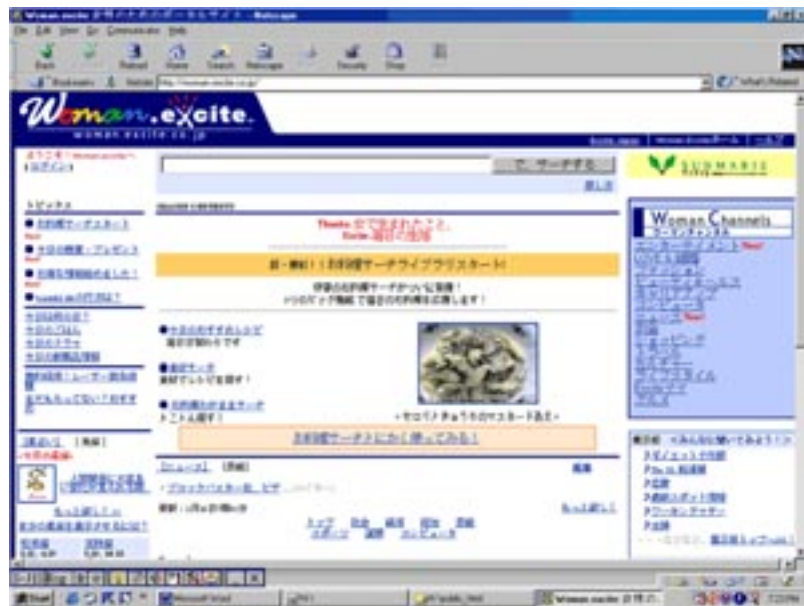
Woman.excite 女性のためのポータルサイト - Netscape

File Edit View Go Communicator Help

Back Forward Reload Home Search Netscape Print Security Shop Stop

Bookmarks Netsite: http://woman.excite.co.jp/ What's Related

Woman.excite
woman.excite.co.jp

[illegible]

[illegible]

サーチする

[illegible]

SUNMARIE

トピックス

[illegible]

Woman Channels
ウーマンチャンネル

新・機能!! お料理サーチライブラリスタート!!

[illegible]

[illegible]

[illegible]

お料理サーチでさっそく探してみる!

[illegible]

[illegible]

もっと詳しく

Start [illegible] Microsoft Word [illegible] Woman.excite 女性のた... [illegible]